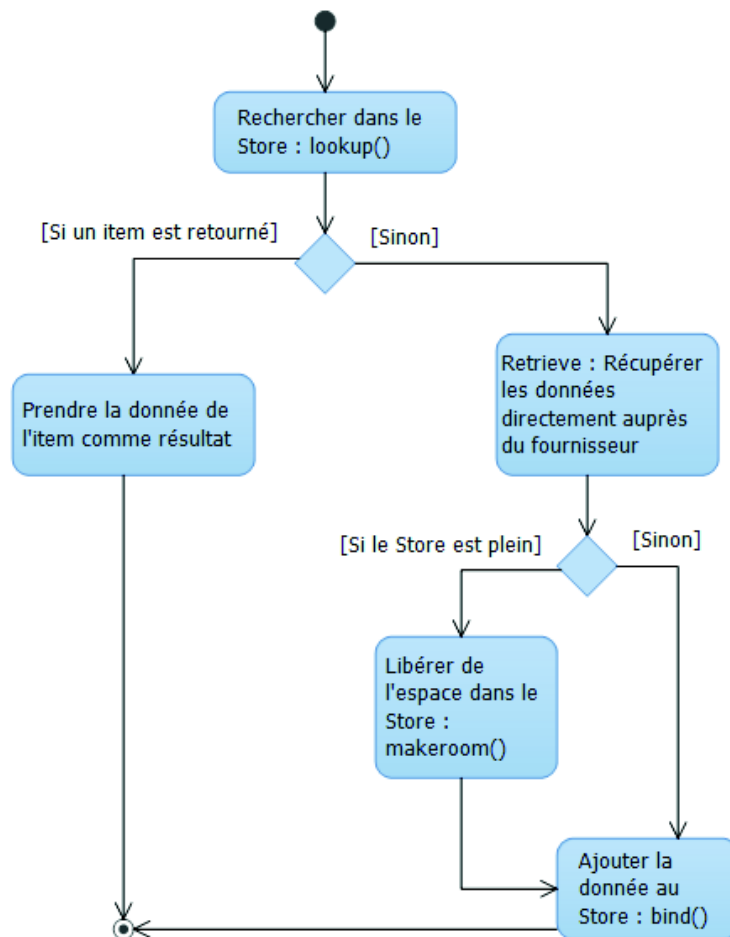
Rechercher dans le Store : lookup()

[Si un item est retourné]

[Sinon]

Prendre la donnée de l'item comme résultat

Retrieve : Récupérer les données directement auprès du fournisseur

[Si le Store est plein]

[Sinon]

Libérer de l'espace dans le Store : makeroom()

Ajouter la donnée au Store : bind()